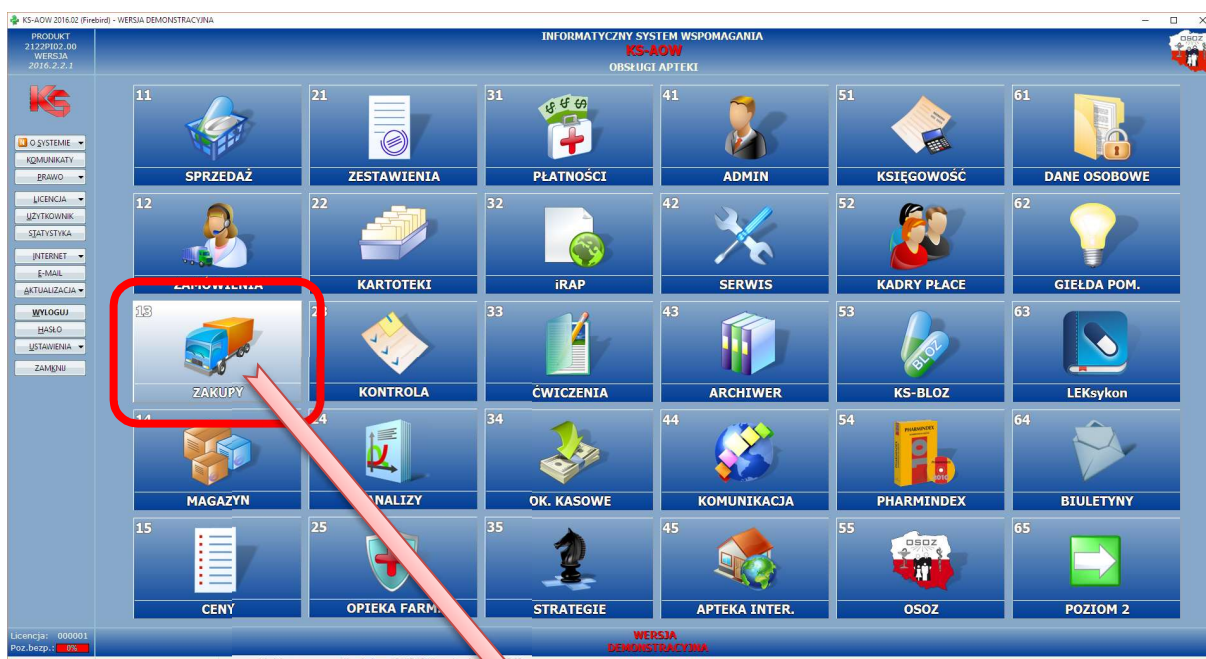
KS-AOW 2016.02 (Firebird) - WERSJA DEMONSTRACYJNA

PRODUKT
2122PI02.00
WERSJA
2016.2.2.1

INFORMATYCZNY SYSTEM WSPOMAGANIA
KS-AOW
OBSŁUGI APTEKI

OSOZ

O SYSTEMIE
KOMUNIKATY
PRAWO
LICENCJA
UŻYTKOWNIK
STATYSTYKA
INTERNET
E-MAIL
AKTUALIZACJA
WYLOGUJ
HASŁO
USTAWIENIA
ZAMKNIJ

11 SPRZEDAŻ
21 ZESTAWIENIA
31 PŁATNOŚCI
41 ADMIN
51 KSIĘGOWOŚĆ
61 DANE OSOBOWE
12 ZAMÓWIENIA
22 KARTOTEKI
32 iRAP
42 SERWIS
52 KADRY PŁACE
62 GIEŁDA POM.
13 ZAKUPY
23 KONTROLA
33 ĆWICZENIA
43 ARCHIWER
53 KS-BLOZ
63 LEKsykon
14 MAGAZYN
24 ANALIZY
34 OK. KASOWE
44 KOMUNIKACJA
54 PHARMINDEX
64 BIULETYNY
15 CENY
25 OPIEKA FARM.
35 STRATEGIE
45 APTEKA INTER.
55 OSOZ
65 POZIOM 2

Licencja: 000001
Poz.bezp.: 0%

WERSJA
DEMONSTRACYJNA